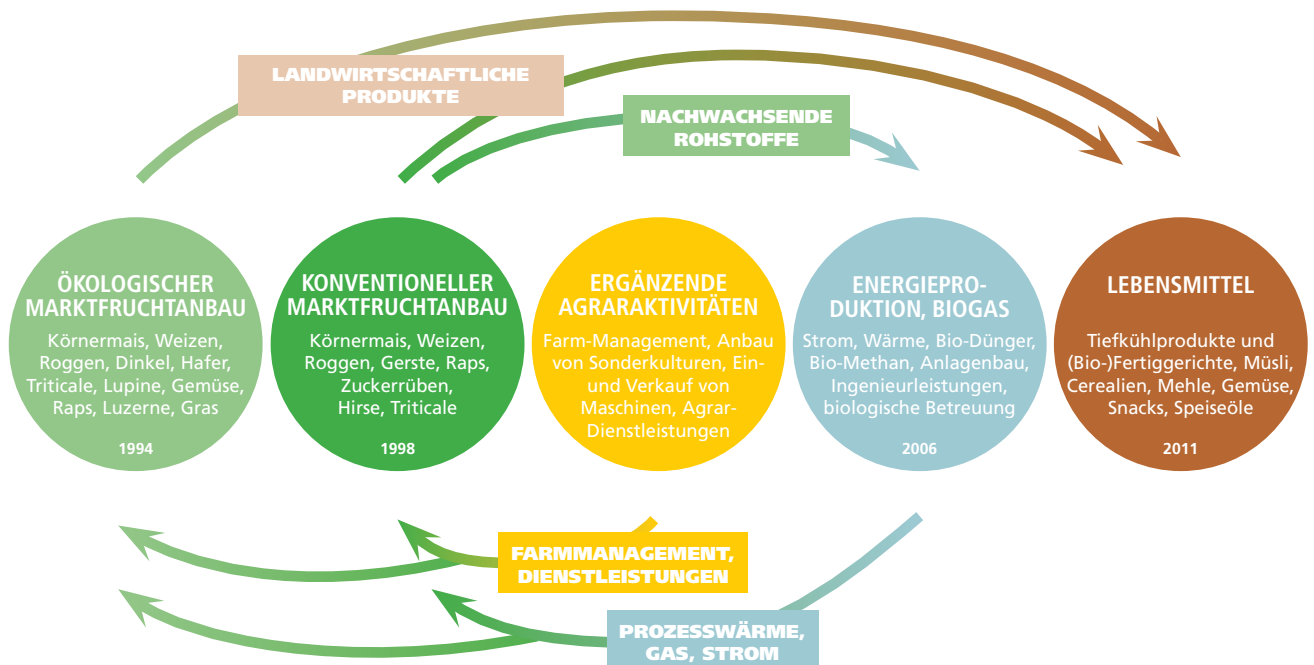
LANDWIRTSCHAFTLICHE PRODUKTE

NACHWACHSENDE ROHSTOFFE

ÖKOLOGISCHER MARKTFRUCHTANBAU
Körnermais, Weizen, Roggen, Dinkel, Hafer, Triticale, Lupine, Gemüse, Raps, Luzerne, Gras
1994

KONVENTIONELLER MARKTFRUCHTANBAU
Körnermais, Weizen, Roggen, Gerste, Raps, Zuckerrüben, Hirse, Triticale
1998

ERGÄNZENDE AGRARAKTIVITÄTEN
Farm-Management, Anbau von Sonderkulturen, Ein- und Verkauf von Maschinen, Agrar-Dienstleistungen

ENERGIEPRODUKTION, BIOGAS
Strom, Wärme, Bio-Dünger, Bio-Methan, Anlagenbau, Ingenieurleistungen, biologische Betreuung
2006

LEBENSMITTEL
Tiefkühlprodukte und (Bio-)Fertiggerichte, Müsli, Cerealien, Mehle, Gemüse, Snacks, Speiseöle
2011

FARMMANAGEMENT, DIENSTLEISTUNGEN

PROZESSWÄRME, GAS, STROM